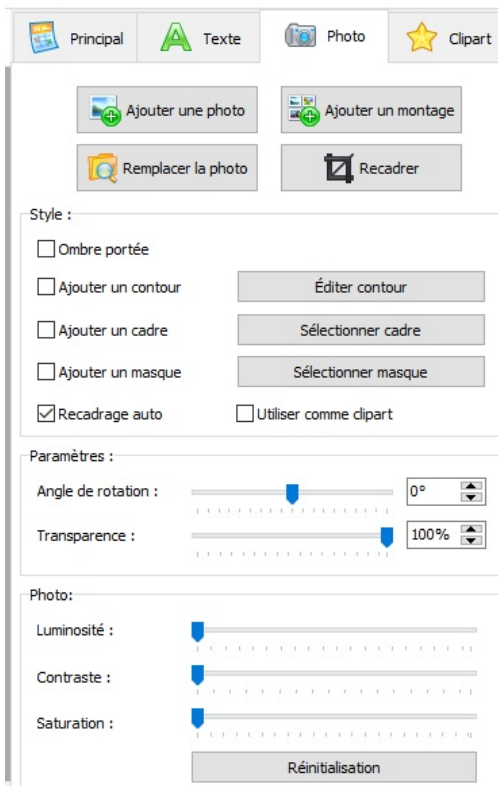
Principal
Texte
Photo
Clipart

Ajouter une photo
Ajouter un montage
Remplacer la photo
Recadrer

Style :
Ombre portée
Ajouter un contour
Éditer contour
Ajouter un cadre
Sélectionner cadre
Ajouter un masque
Sélectionner masque
Recadrage auto
Utiliser comme clipart

Paramètres :
Angle de rotation :
0°
Transparence :
100%

Photo:
Luminosité :
Contraste :
Saturation :
Réinitialisation